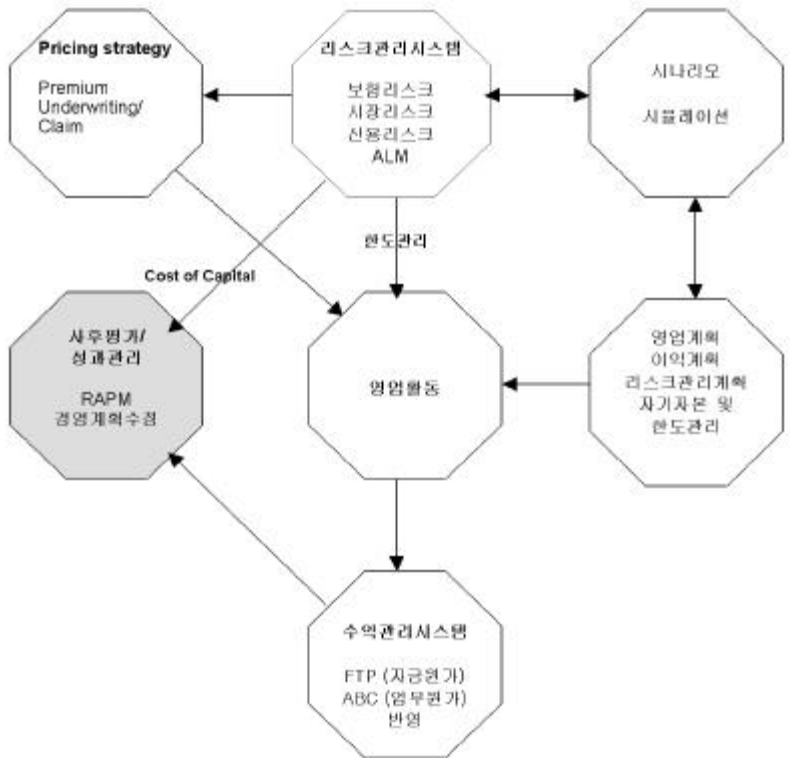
Pricing strategy

Premium
Underwriting/
Claim

리스크관리시스템

보험리스크
시장리스크
신용리스크
ALM

시나리오

시뮬레이션

한도관리

Cost of Capital

사후평가/
성과관리

RAPM
경영계획수정

영업활동

영업계획
이익계획
리스크관리계획
자기자본 및
한도관리

수익관리시스템

FTP (자금원가)
ABC (업무원가)
반영